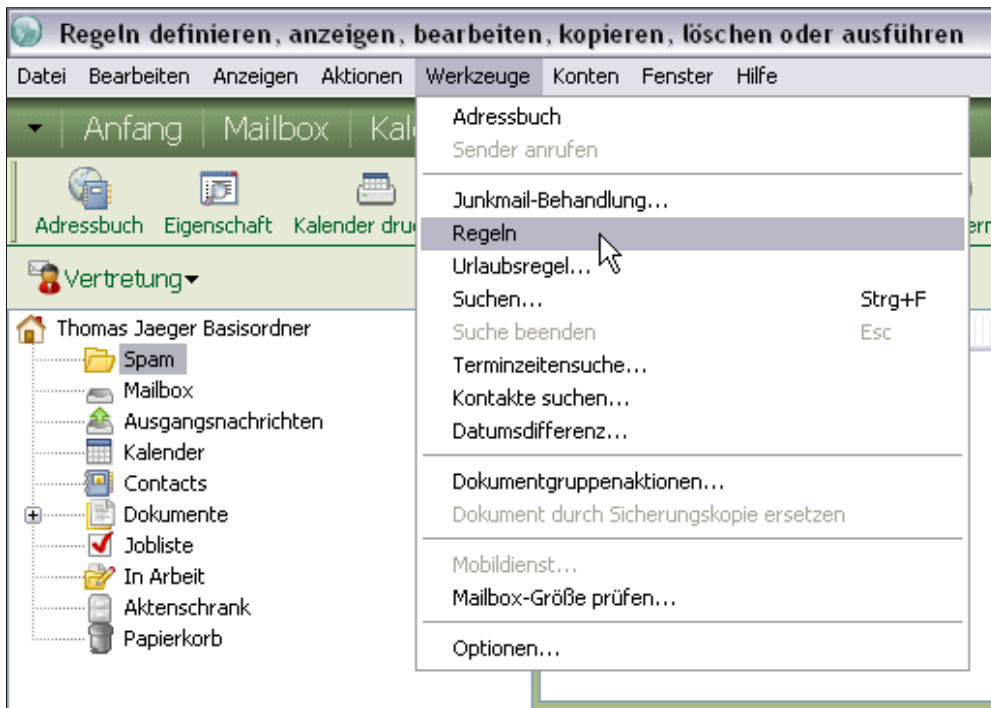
Regeln definieren, anzeigen, bearbeiten, kopieren, löschen oder ausführen

Datei Bearbeiten Anzeigen Aktionen Werkzeuge Konten Fenster Hilfe

Anfang | Mailbox | Kal

Adressbuch Eigenschaft Kalender dru

Vertretung

Thomas Jaeger Basisordner
Spam
Mailbox
Ausgangsnachrichten
Kalender
Contacts
Dokumente
Jobliste
In Arbeit
Aktenschrank
Papierkorb

Adressbuch
Sender anrufen
Junkmail-Behandlung...
Regeln
Urlaubsregel...
Suchen... Strg+F
Suche beenden Esc
Terminzeitensuche...
Kontakte suchen...
Datumsdifferenz...
Dokumentgruppenaktionen...
Dokument durch Sicherungskopie ersetzen
Mobildienst...
Mailbox-Größe prüfen...
Optionen...